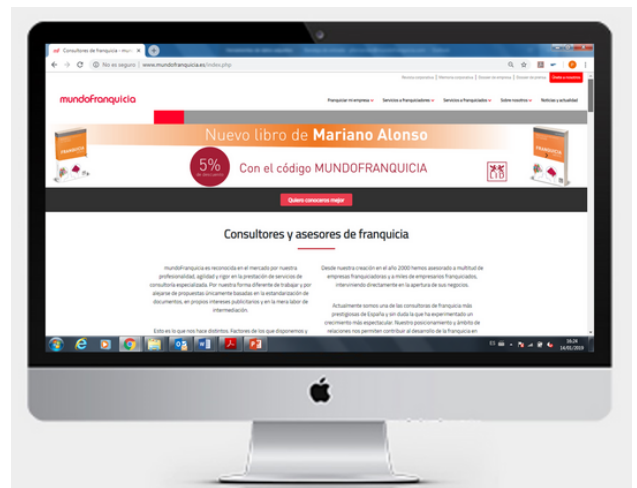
Consultores de franquicia - mun

No es seguro | www.mundofranquicia.es/index.php

mundofranquicia

Franquiciar mi empresa | Servicios a franquiciadores | Servicios a franquiciados | Sobre nosotros | Noticias y actualidad

Nuevo libro de Mariano Alonso

5% de descuento

Con el código MUNDOFRANQUICIA

LID

Quiero conocerlo mejor

Consultores y asesores de franquicia

mundoFranquicia es reconocida en el mercado por nuestra profesionalidad, agilidad y rigor en la prestación de servicios de consultoría especializada. Por nuestra forma diferente de trabajar y por alejarse de propuestas únicamente basadas en la estandarización de documentos, en propios intereses publicitarios y en la mera labor de intermediación.

Esto es lo que nos hace distintos. Factores de los que disponemos y

Desde nuestra creación en el año 2000 hemos asesorado a multitud de empresas franquiciadoras y a miles de empresarios franquiciados, interviniendo directamente en la apertura de sus negocios.

Actualmente somos una de las consultoras de franquicia más prestigiosas de España y sin duda la que ha experimentado un crecimiento más espectacular. Nuestro posicionamiento y ámbito de relaciones nos permiten contribuir al desarrollo de la franquicia en

16:24
14/01/2019